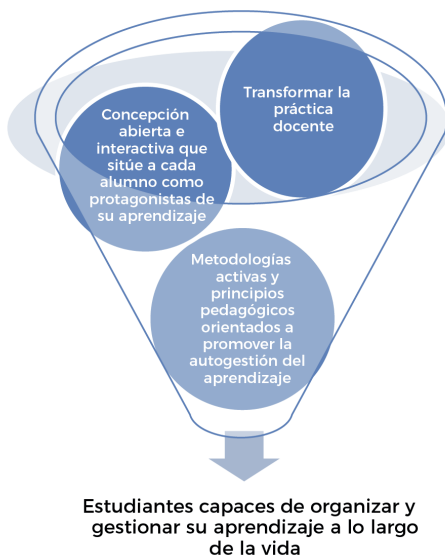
Transformar la práctica docente

Concepción abierta e interactiva que sitúe a cada alumno como protagonistas de su aprendizaje

Metodologías activas y principios pedagógicos orientados a promover la autogestión del aprendizaje

Estudiantes capaces de organizar y gestionar su aprendizaje a lo largo de la vida